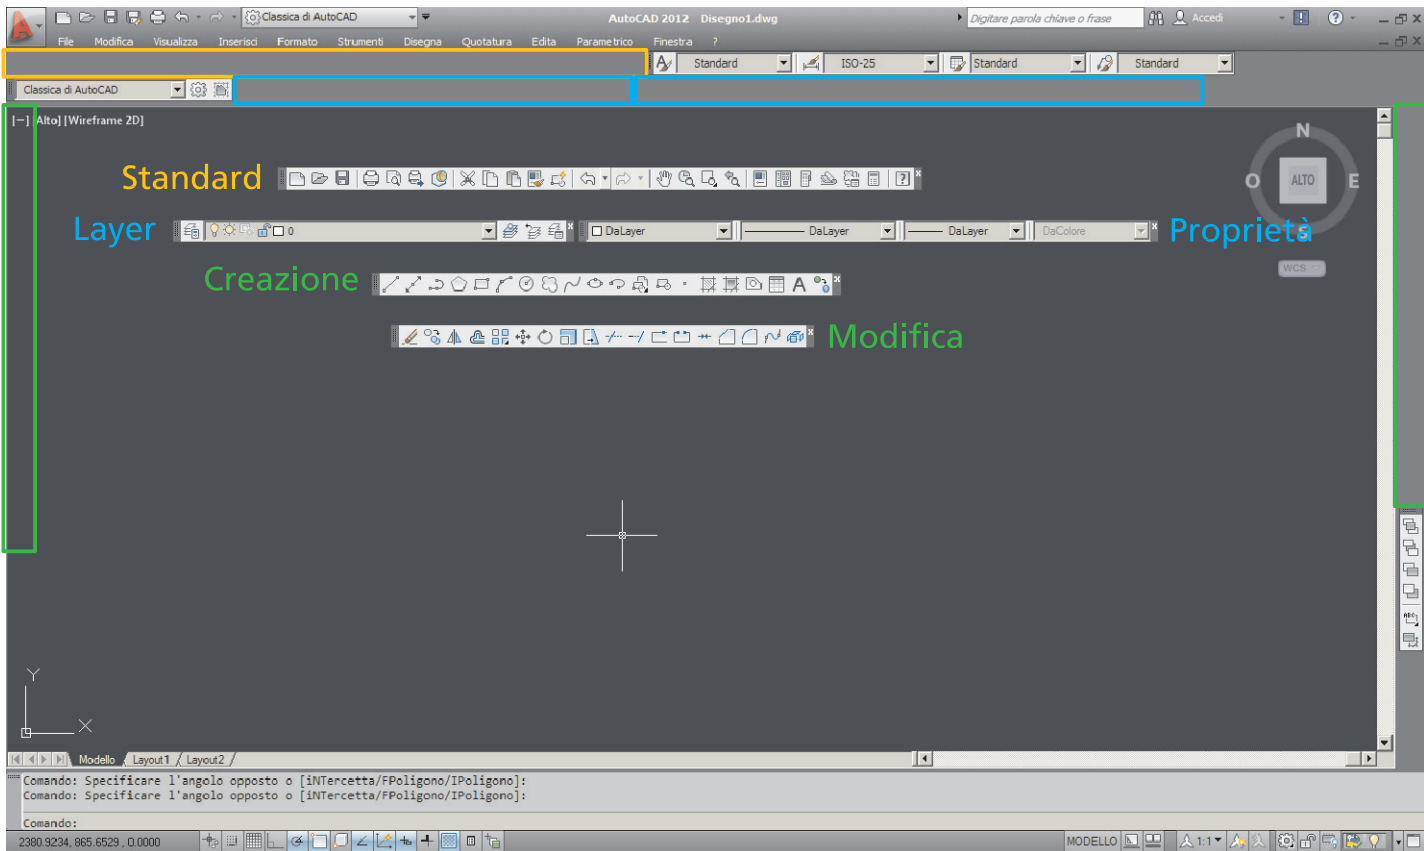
Classica di AutoCAD
AutoCAD 2012 Disegno1.dwg
Digitare parola chiave o frase
Accedi
File Modifica Visualizza Inserisci Formato Strumenti Disegna Quotatura Edita Parametrico Finestra ?
Standard ISO-25 Standard Standard
Classica di AutoCAD
[–] [Alto] [Wireframe 2D]
Standard
Layer
0
DaLayer
DaLayer
DaLayer
DaColore
Proprietà
Creazione
A
Modifica
N
O
ALTO
E
WCS
Y
X
Modello Layout1 Layout2
Comando: Specificare l'angolo opposto o [iNTercetta/FPoligono/IPoligono]:
Comando: Specificare l'angolo opposto o [iNTercetta/FPoligono/IPoligono]:
Comando:
2380.9234, 865.6529 , 0.0000
MODELLO
1:1